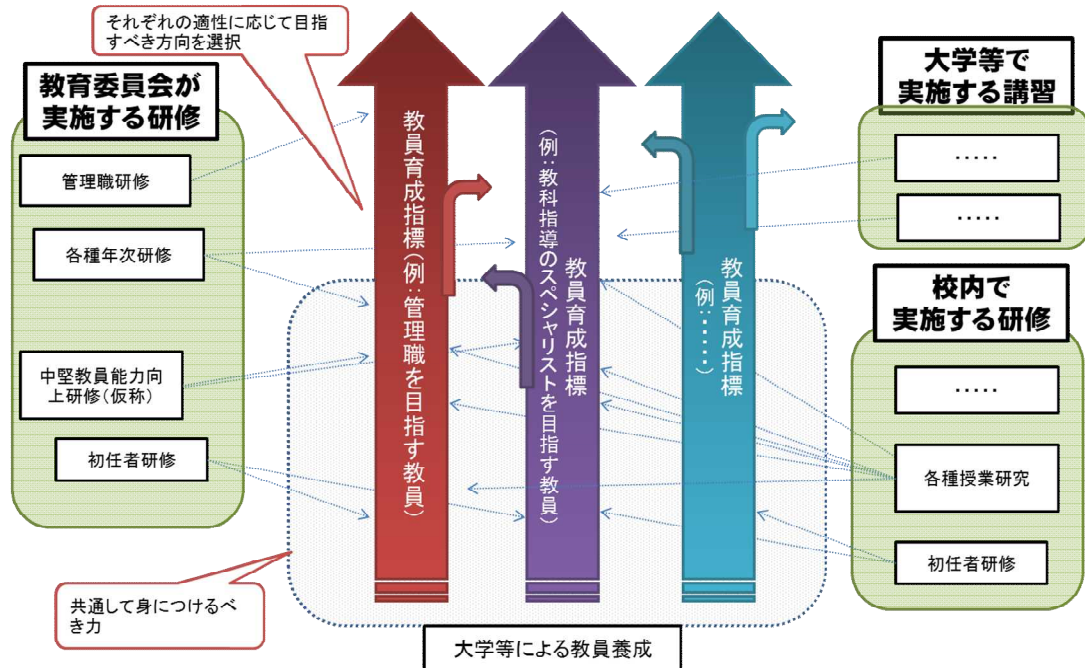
それぞれの適性に応じて目指すべき方向を選択

教育委員会が実施する研修

管理職研修

各種年次研修

中堅教員能力向上研修（仮称）

初任者研修

教員育成指標（例：管理職を目指す教員）

（例：教科指導のスペシャリストを目指す教員）教員育成指標

教員育成指標（例：・・・・・）

大学等で実施する講習

・・・・・

・・・・・

校内で実施する研修

・・・・・

各種授業研究

初任者研修

共通して身につけるべき力

大学等による教員養成